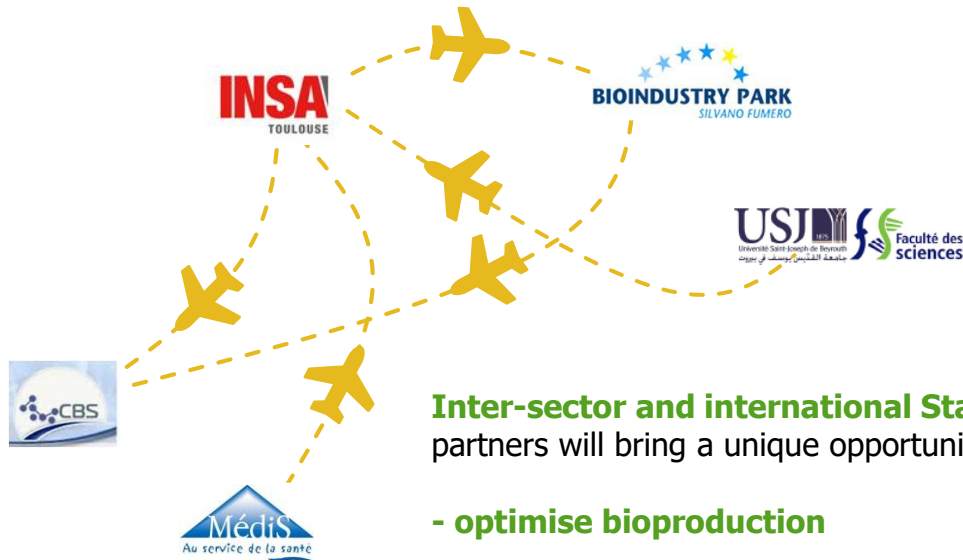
INSA
TOULOUSE

BIOINDUSTRY PARK
SILVANO FUMERO

USJ
Université Saint-Joseph de Beyrouth
جامعة القديس يوسف في بيروت
Faculté des sciences

CBS

MédiS
Au service de la santé

Inter-sector and international Sta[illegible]
partners will bring a unique opportuni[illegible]

- optimise bioproduction